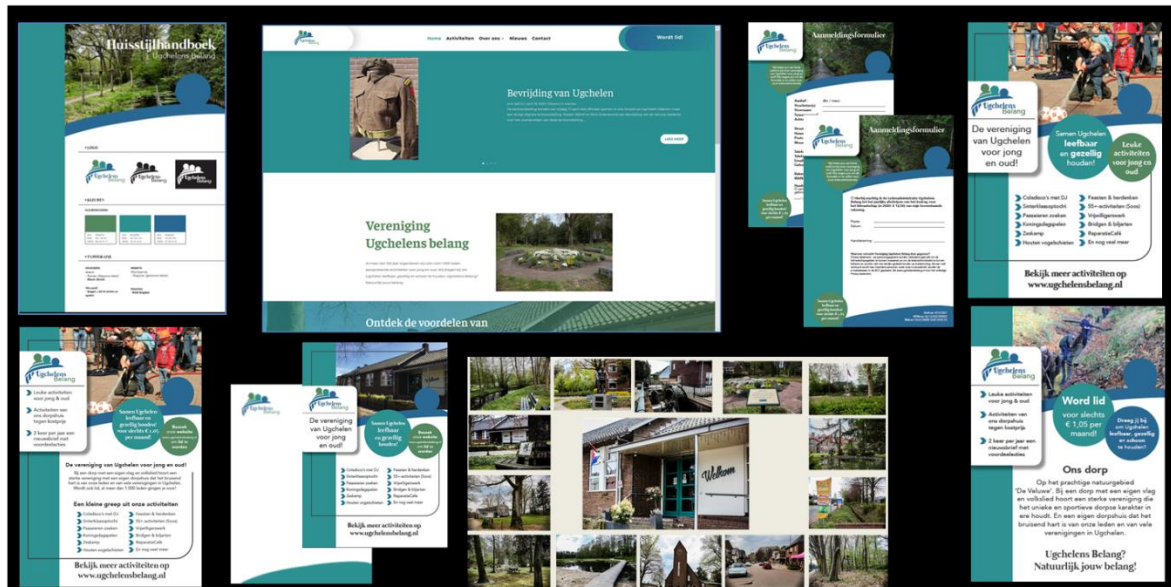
Huisstijlhandboek
Ugchelens Belang

Ugchelens belang

Home Activiteiten Over ons Nieuws Contact
Wordt lid!

Bevrijding van Ugchelen

Vereniging Ugchelens belang

Ontdek de voordelen van

Aanmeldingsformulier

Aanmeldingsformulier

Ugchelens Belang
De vereniging van Ugchelen voor jong en oud!
Samen Ugchelen leefbaar en gezellig houden!
Leuke activiteiten voor jong en oud
Coladisco met DJ
Sinterklaasoptocht
Paaseieren zoeken
Koningsdagspelen
Zeskamp
Houten vogelschieten
Paasvuur & kerstbomen
55+-activiteiten (Soos)
Vrijwilligerswerk
Bridgen & klaverjassen
ReparatieCafé
En nog veel meer
Bekijk meer activiteiten op www.ugchelensbelang.nl

Ugchelens Belang
Leuke activiteiten voor jong & oud
Activiteiten van ons dorpshuis tegen kortingen
2 keer per jaar een nieuwsbrief met voorbeelden
Samen Ugchelen leefbaar en gezellig houden voor slechts € 1,05 per maand!
De vereniging van Ugchelen voor jong en oud!
Een kleine greep uit onze activiteiten
Coladisco met DJ
Sinterklaasoptocht
Paaseieren zoeken
Koningsdagspelen
Zeskamp
Houten vogelschieten
Paasvuur & kerstbomen
55+-activiteiten (Soos)
Vrijwilligerswerk
Bridgen & klaverjassen
ReparatieCafé
En nog veel meer
Bekijk meer activiteiten op www.ugchelensbelang.nl

Ugchelens Belang
De vereniging van Ugchelen voor jong en oud!
Samen Ugchelen leefbaar en gezellig houden!
Coladisco met DJ
Sinterklaasoptocht
Paaseieren zoeken
Koningsdagspelen
Zeskamp
Houten vogelschieten
Paasvuur & kerstbomen
55+-activiteiten (Soos)
Vrijwilligerswerk
Bridgen & klaverjassen
ReparatieCafé
En nog veel meer
Bekijk meer activiteiten op www.ugchelensbelang.nl

Welkom

Ugchelens Belang
Leuke activiteiten voor jong & oud
Activiteiten van ons dorpshuis tegen kortingen
2 keer per jaar een nieuwsbrief met voorbeelden
Word lid voor slechts € 1,05 per maand!
Draag jij bij om Ugchelen leefbaar en schoon te houden?
Ons dorp
Op het prachtige natuurgebied 'De Veluwe'. Bij een dorp met een eigen vlag en volbloed hoort een sterke vereniging die het unieke en sportieve dorpse karakter in ere houdt. En een eigen dorpshuis dat het bruisend hart is van onze leden en van vele verenigingen in Ugchelen.
Ugchelens Belang? Natuurlijk jouw belang!